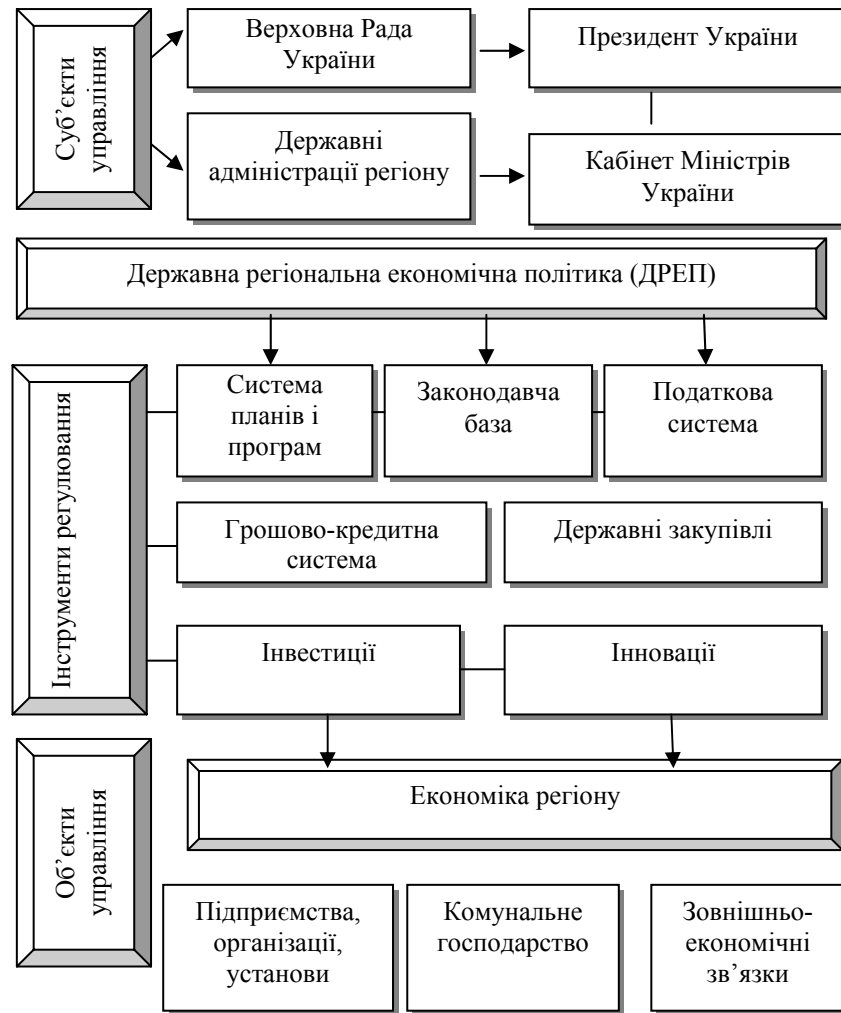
Суб'єкти управління

Верховна Рада України

Президент України

Державні адміністрації регіону

Кабінет Міністрів України

Державна регіональна економічна політика (ДРЕП)

Інструменти регулювання

Система планів і програм

Законодавча база

Податкова система

Грошово-кредитна система

Державні закупівлі

Інвестиції

Інновації

Об'єкти управління

Економіка регіону

Підприємства, організації, установи

Комунальне господарство

Зовнішньо-економічні зв'язки